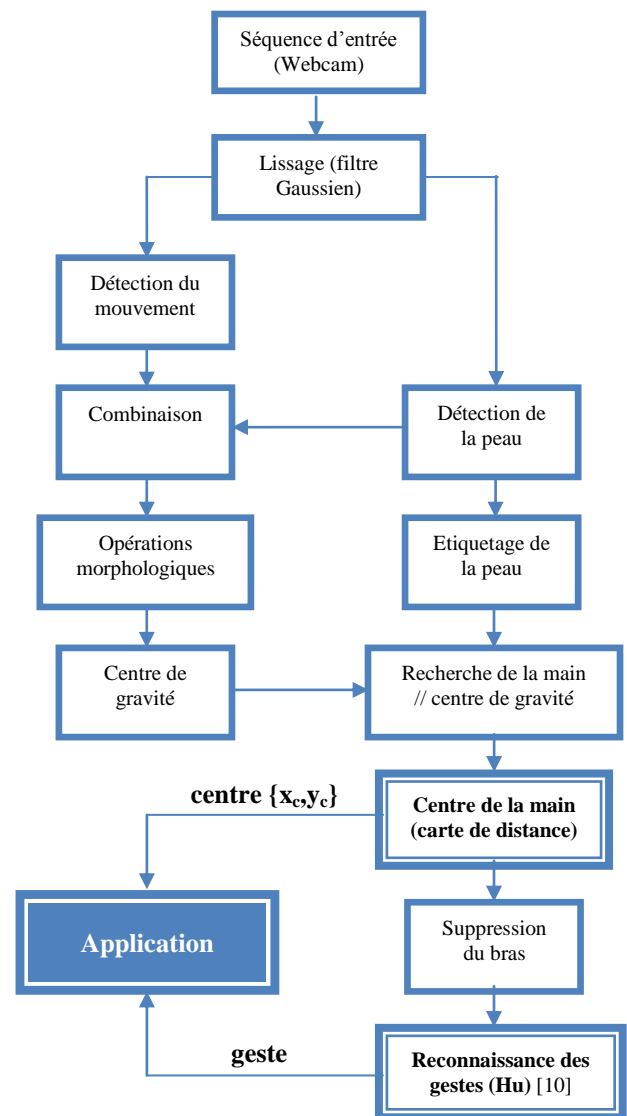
Séquence d'entrée (Webcam)

Lissage (filtre Gaussien)

Détection du mouvement

Combinaison

Détection de la peau

Opérations morphologiques

Etiquetage de la peau

Centre de gravité

Recherche de la main // centre de gravité

centre $\{x_c, y_c\}$

Centre de la main (carte de distance)

Application

Suppression du bras

geste

Reconnaissance des gestes (Hu) [10]